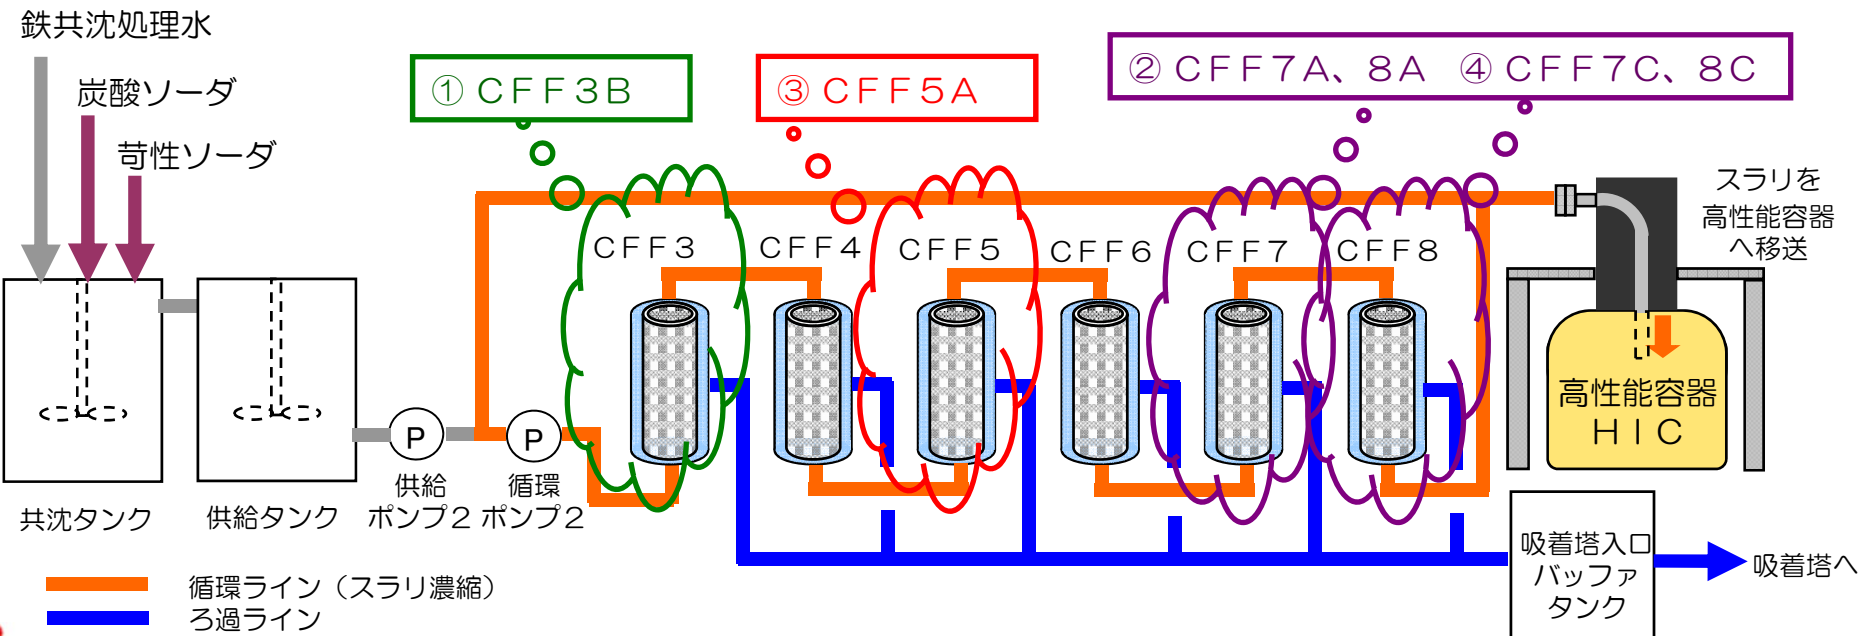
鉄共沈処理水

炭酸ソーダ

苛性ソーダ

① CFF3B

③ CFF5A

② CFF7A、8A ④ CFF7C、8C

CFF3 CFF4 CFF5 CFF6 CFF7 CFF8

スラリを
高性能容器
へ移送

高性能容器
HIC

P P

共沈タンク 供給タンク 供給ポンプ2 循環ポンプ2

吸着塔入口
バッファ
タンク

吸着塔へ

循環ライン（スラリ濃縮）
ろ過ライン